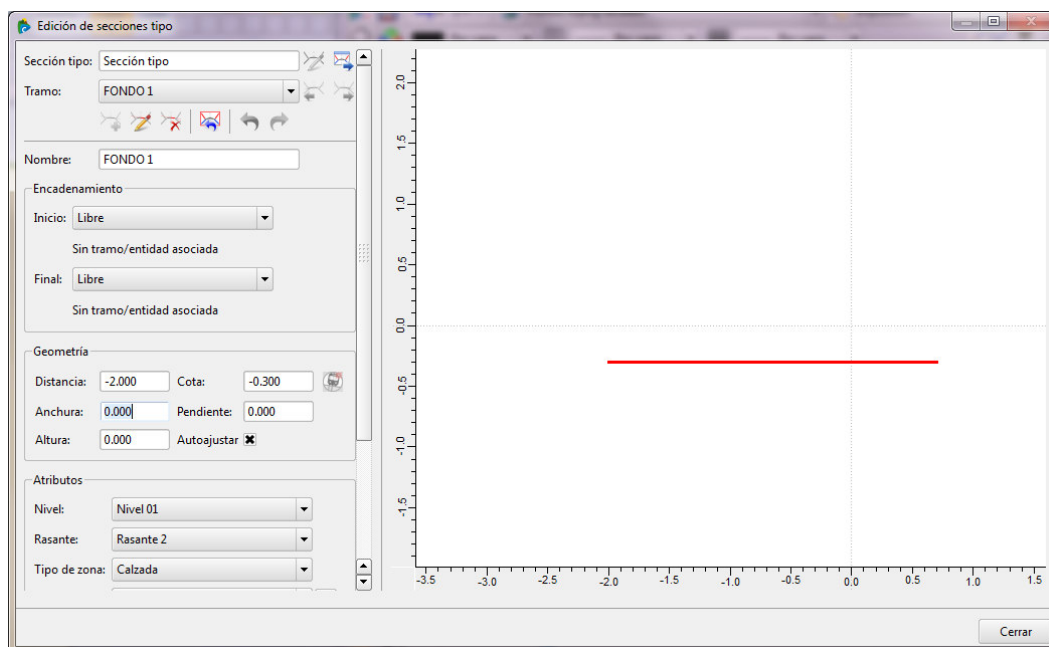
Edición de secciones tipo

Sección tipo: Sección tipo
Tramo: FONDO 1

Nombre: FONDO 1

Encadenamiento
Inicio: Libre
Sin tramo/entidad asociada
Final: Libre
Sin tramo/entidad asociada

Geometría
Distancia: -2.000
Cota: -0.300
Anchura: 0.000
Pendiente: 0.000
Altura: 0.000
Autoajustar ✖

Atributos
Nivel: Nivel 01
Rasante: Rasante 2
Tipo de zona: Calzada

2.0
1.5
1.0
0.5
0.0
-0.5
-1.0
-1.5

-3.5 -3.0 -2.5 -2.0 -1.5 -1.0 -0.5 0.0 0.5 1.0 1.5

Cerrar